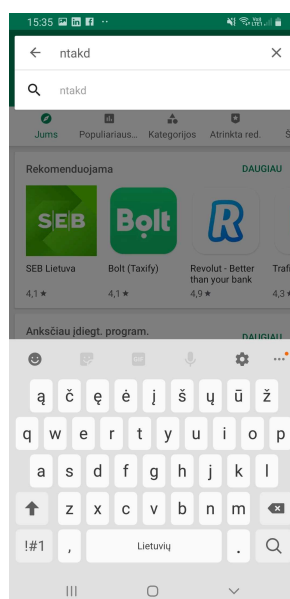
15:35

ntakd

ntakd

Jums
Populiariaus...
Kategorijos
Atrinkta red.

Rekomenduojama
DAUGIAU

SEB

Bolt

SEB Lietuva
4,1 ★

Bolt (Taxify)
4,1 ★

Revolut - Better than your bank
4,9 ★

Trafi
4,3 ★

Anksčiau įdiegt. program.
DAUGIAU

ą č ę ė į š ų ū ž
q w e r t y u i o p
a s d f g h j k l
z x c v b n m
!#1 , Lietuvių .